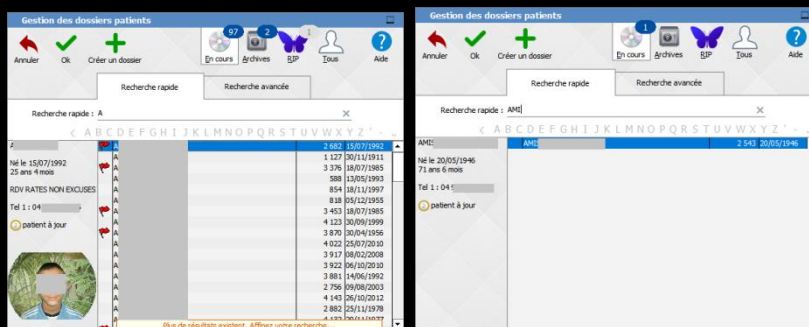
Gestion des dossiers patients

Annuler Ok Créer un dossier 97 En cours 2 Archives RIP 1 Tous Aide

Recherche rapide Recherche avancée

Recherche rapide : A

< A B C D E F G H I J K L M N O P Q R S T U V W X Y Z ' - >

A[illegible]

Né le 15/07/1992
25 ans 4 mois

RDV RATES NON EXCUSES

Tel 1 : 04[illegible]

patient à jour

| | | |
|---|---|---|
| A | 2 682 | 15/07/1992 |
| A | 1 127 | 30/11/1911 |
| A | 3 376 | 18/07/1985 |
| A | 588 | 13/05/1993 |
| A | 854 | 18/11/1997 |
| A | 818 | 05/12/1955 |
| A | 3 453 | 18/07/1985 |
| A | 4 123 | 30/09/1999 |
| A | 3 870 | 30/04/1956 |
| A | 4 022 | 25/07/2010 |
| A | 3 917 | 08/02/2008 |
| A | 3 922 | 06/10/2010 |
| A | 3 881 | 14/06/1992 |
| A | 2 756 | 09/08/2003 |
| A | 4 143 | 26/10/2012 |
| A | 2 882 | 25/11/1978 |

Plus de résultats existent. Affinez votre recherche.

Gestion des dossiers patients

Annuler Ok Créer un dossier 1 En cours Archives RIP Tous Aide

Recherche rapide Recherche avancée

Recherche rapide : AMI

< A B C D E F G H I J K L M N O P Q R S T U V W X Y Z ' - >

AMI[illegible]

Né le 20/05/1946
71 ans 6 mois

Tel 1 : 04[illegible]

patient à jour

| | | |
|---|---|---|
| AMI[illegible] | 2 543 | 20/05/1946 |